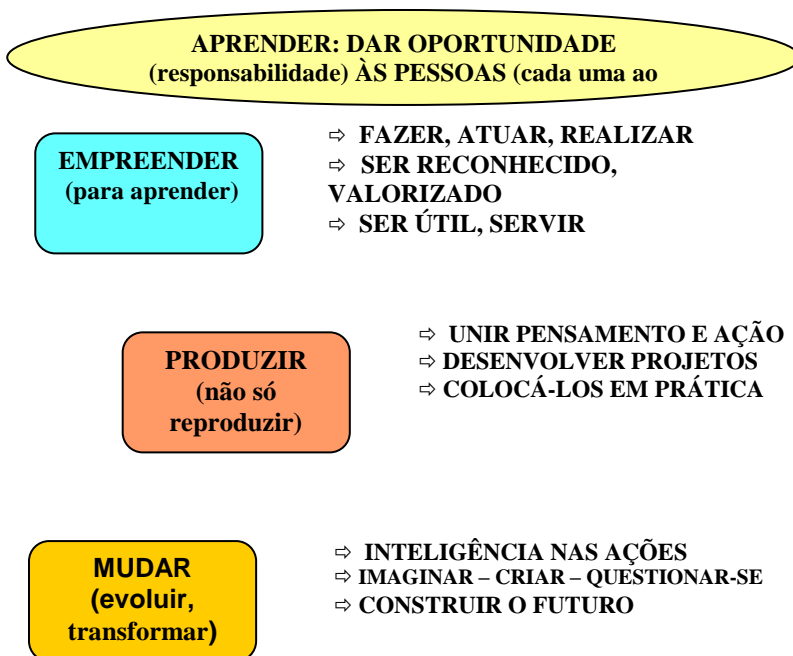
APRENDER: DAR OPORTUNIDADE (responsabilidade) ÀS PESSOAS (cada uma ao

EMPREENDER (para aprender)

⇨ FAZER, ATUAR, REALIZAR
⇨ SER RECONHECIDO, VALORIZADO
⇨ SER ÚTIL, SERVIR

PRODUZIR (não só reproduzir)

⇨ UNIR PENSAMENTO E AÇÃO
⇨ DESENVOLVER PROJETOS
⇨ COLOCÁ-LOS EM PRÁTICA

MUDAR (evoluir, transformar)

⇨ INTELIGÊNCIA NAS AÇÕES
⇨ IMAGINAR – CRIAR – QUESTIONAR-SE
⇨ CONSTRUIR O FUTURO